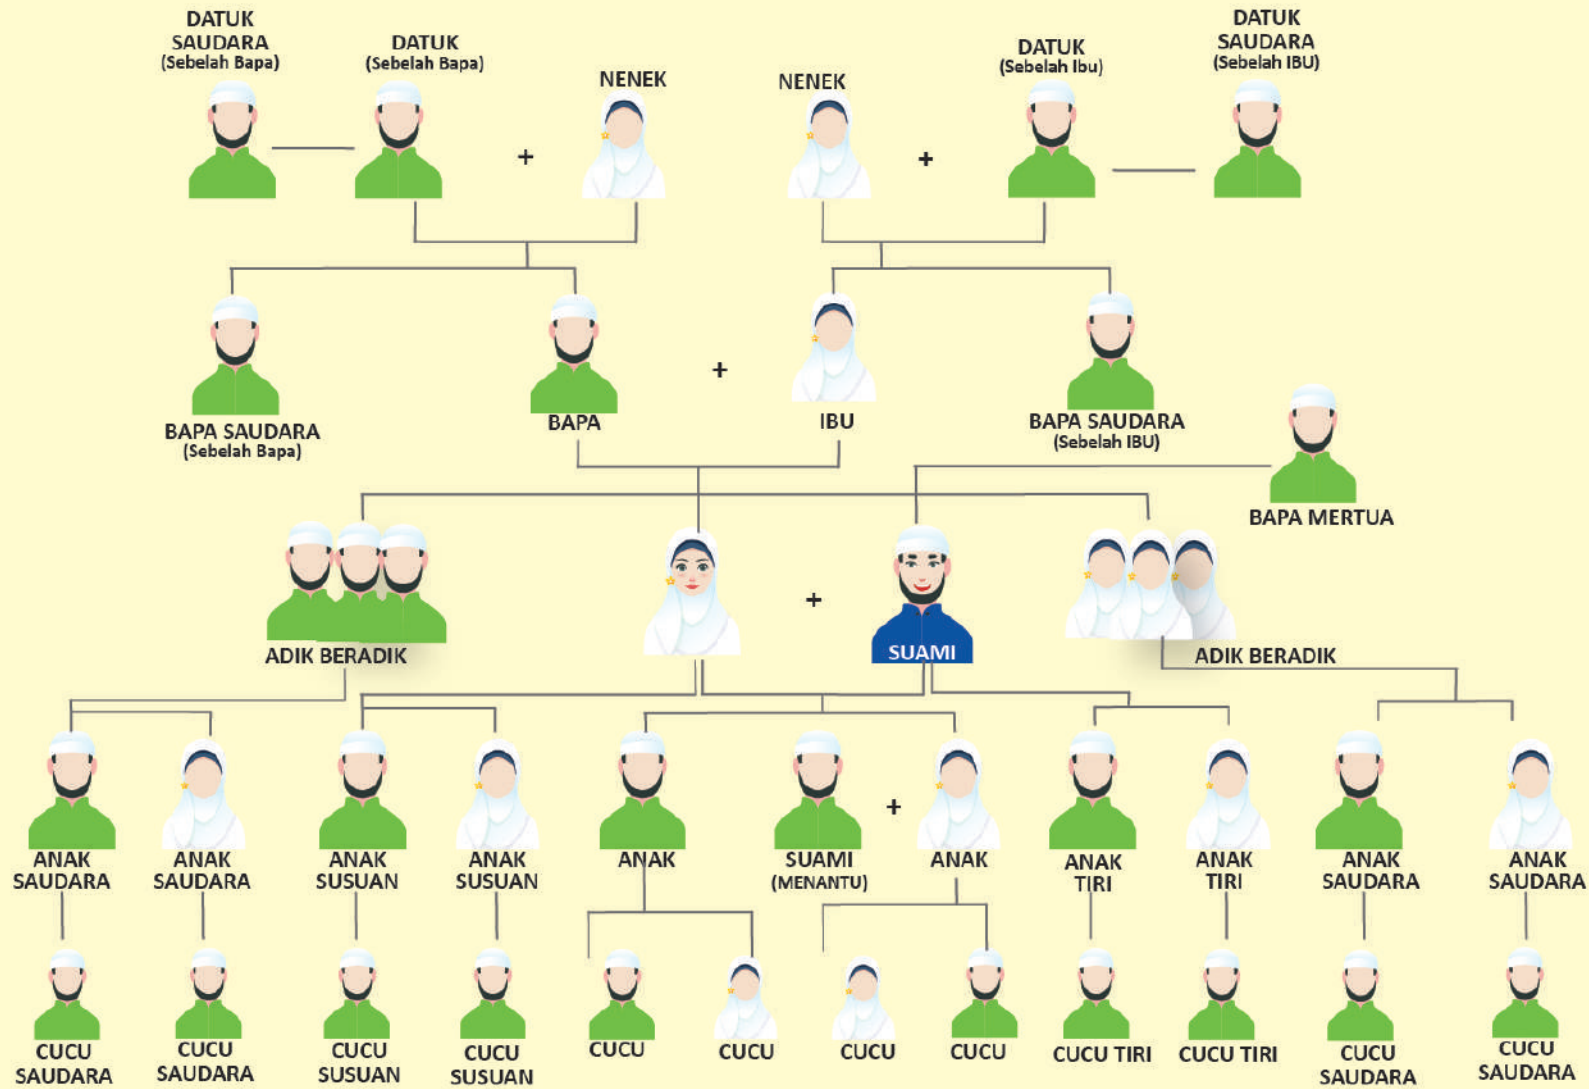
DATUK SAUDARA (Sebelah Bapa)

DATUK (Sebelah Bapa)

+

NENEK

NENEK

+

DATUK (Sebelah Ibu)

DATUK SAUDARA (Sebelah IBU)

BAPA SAUDARA (Sebelah Bapa)

BAPA

+

IBU

BAPA SAUDARA (Sebelah IBU)

BAPA MERTUA

ADIK BERADIK

+

SUAMI

ADIK BERADIK

ANAK SAUDARA

ANAK SAUDARA

ANAK SUSUAN

ANAK SUSUAN

ANAK

SUAMI (MENANTU)

+

ANAK

ANAK TIRI

ANAK TIRI

ANAK SAUDARA

ANAK SAUDARA

CUCU SAUDARA

CUCU SAUDARA

CUCU SUSUAN

CUCU SUSUAN

CUCU

CUCU

CUCU

CUCU

CUCU TIRI

CUCU TIRI

CUCU SAUDARA

CUCU SAUDARA